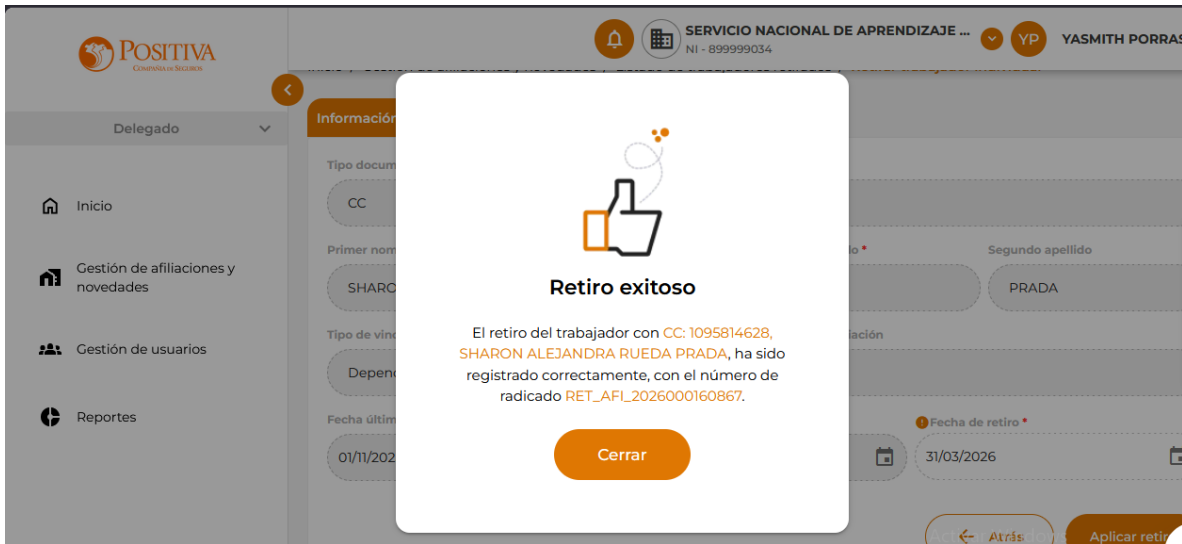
POSITIVA
COMPAÑÍA DE SEGUROS

SERVICIO NACIONAL DE APRENDIZAJE ...
NI - 899999034

YP YASMITH PORRAS

Delegado

Inicio

Gestión de afiliaciones y novedades

Gestión de usuarios

Reportes

Informació

Tipo docum

CC

Primer nom

SHARO

lo *

Segundo apellido

PRADA

Tipo de vinc

Depen

iación

Fecha últim

01/11/202

Fecha de retiro *

31/03/2026

Atrás

Aplicar retir

Retiro exitoso

El retiro del trabajador con CC: 1095814628, SHARON ALEJANDRA RUEDA PRADA, ha sido registrado correctamente, con el número de radicado RET_AFI_2026000160867.

Cerrar